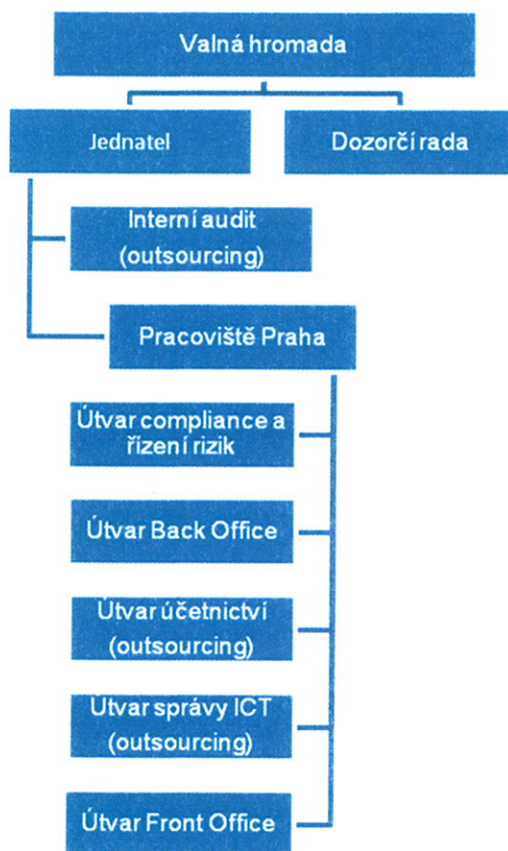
Valná hromada

Jednatel

Dozorčí rada

Interní audit (outsourcing)

Pracoviště Praha

Útvar compliance a řízení rizik

Útvar Back Office

Útvar účetnictví (outsourcing)

Útvar správy ICT (outsourcing)

Útvar Front Office